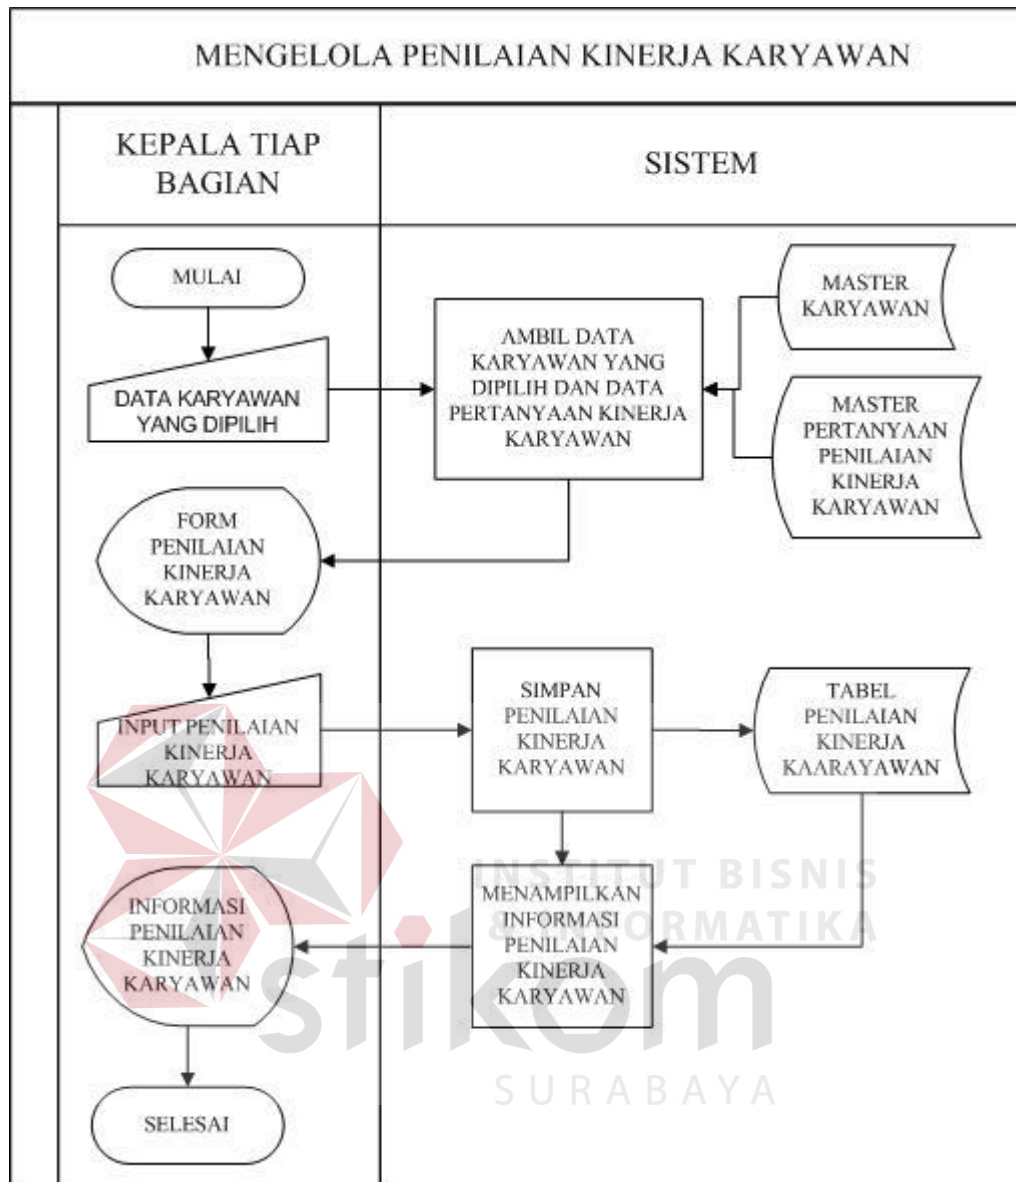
MENGELOLA PENILAIAN KINERJA KARYAWAN

KEPALA TIAP BAGIAN

SISTEM

MULAI

DATA KARYAWAN YANG DIPILIH

AMBIL DATA KARYAWAN YANG DIPILIH DAN DATA PERTANYAAN KINERJA KARYAWAN

MASTER KARYAWAN

MASTER PERTANYAAN PENILAIAN KINERJA KARYAWAN

FORM PENILAIAN KINERJA KARYAWAN

INPUT PENILAIAN KINERJA KARYAWAN

SIMPAN PENILAIAN KINERJA KARYAWAN

TABEL PENILAIAN KINERJA KAARAYAWAN

INSTITUT BISNIS & INFORMATIKA

INFORMASI PENILAIAN KINERJA KARYAWAN

MENAMPILKAN INFORMASI PENILAIAN KINERJA KARYAWAN

stikom

SURABAYA

SELESAI